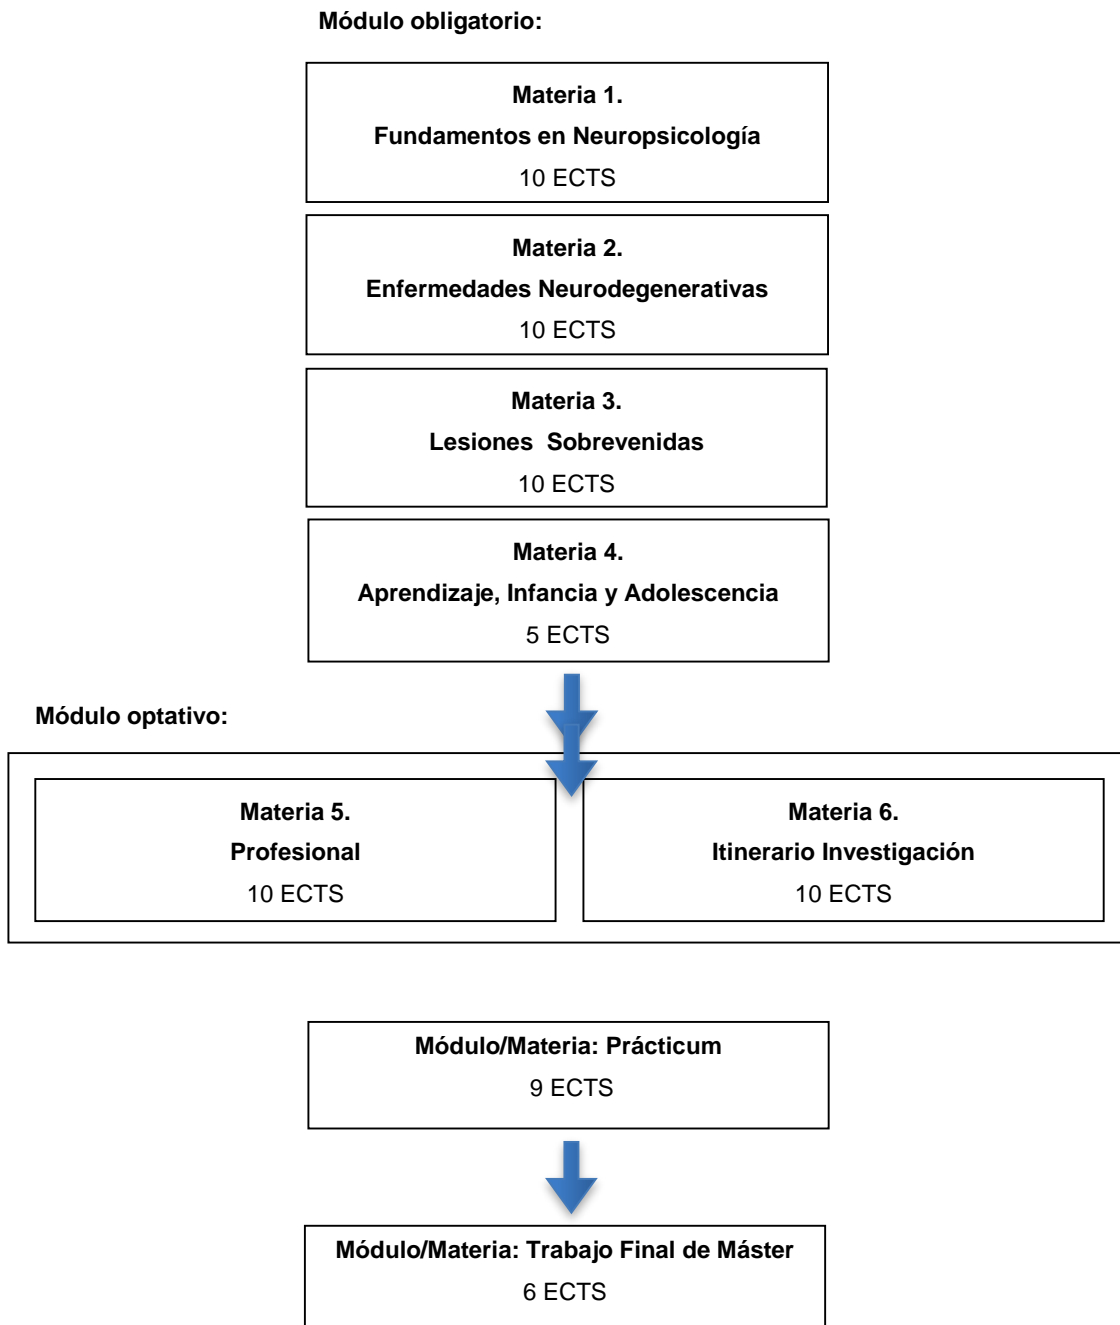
Módulo obligatorio:

Materia 1.
Fundamentos en Neuropsicología
10 ECTS

Materia 2.
Enfermedades Neurodegenerativas
10 ECTS

Materia 3.
Lesiones Sobrevenidas
10 ECTS

Materia 4.
Aprendizaje, Infancia y Adolescencia
5 ECTS

Módulo optativo:

Materia 5.
Profesional
10 ECTS

Materia 6.
Itinerario Investigación
10 ECTS

Módulo/Materia: Prácticum
9 ECTS

Módulo/Materia: Trabajo Final de Máster
6 ECTS